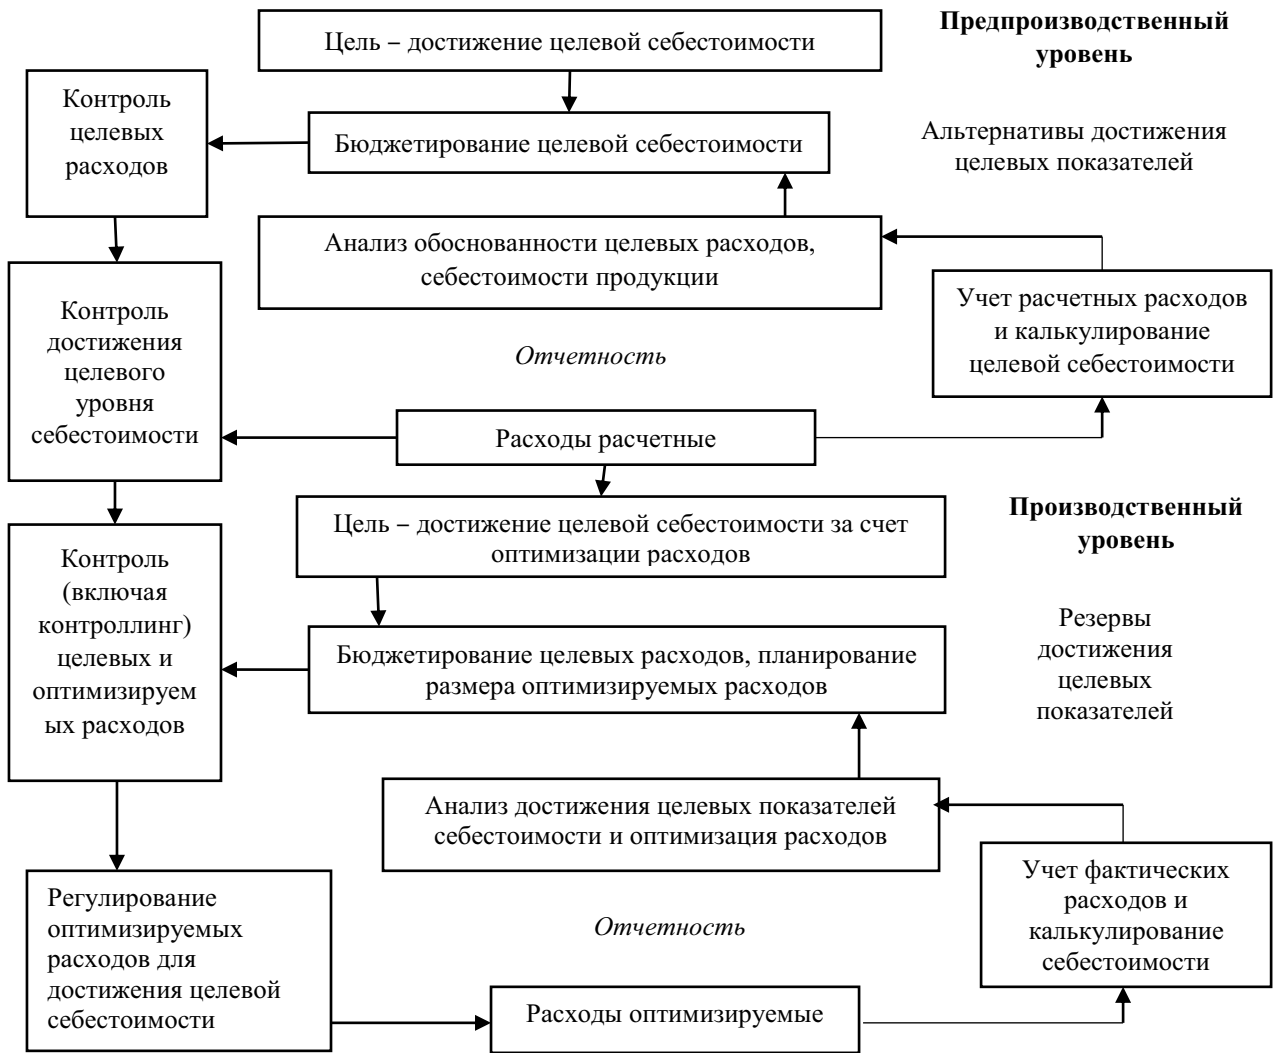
Цель – достижение целевой себестоимости

Предпроизводственный уровень

Контроль целевых расходов

Бюджетирование целевой себестоимости

Альтернативы достижения целевых показателей

Анализ обоснованности целевых расходов, себестоимости продукции

Учет расчетных расходов и калькулирование целевой себестоимости

Контроль достижения целевого уровня себестоимости

Отчетность

Расходы расчетные

Цель – достижение целевой себестоимости за счет оптимизации расходов

Производственный уровень

Контроль (включая контроллинг) целевых и оптимизируем ых расходов

Бюджетирование целевых расходов, планирование размера оптимизируемых расходов

Резервы достижения целевых показателей

Анализ достижения целевых показателей себестоимости и оптимизация расходов

Учет фактических расходов и калькулирование себестоимости

Регулирование оптимизируемых расходов для достижения целевой себестоимости

Отчетность

Расходы оптимизируемые